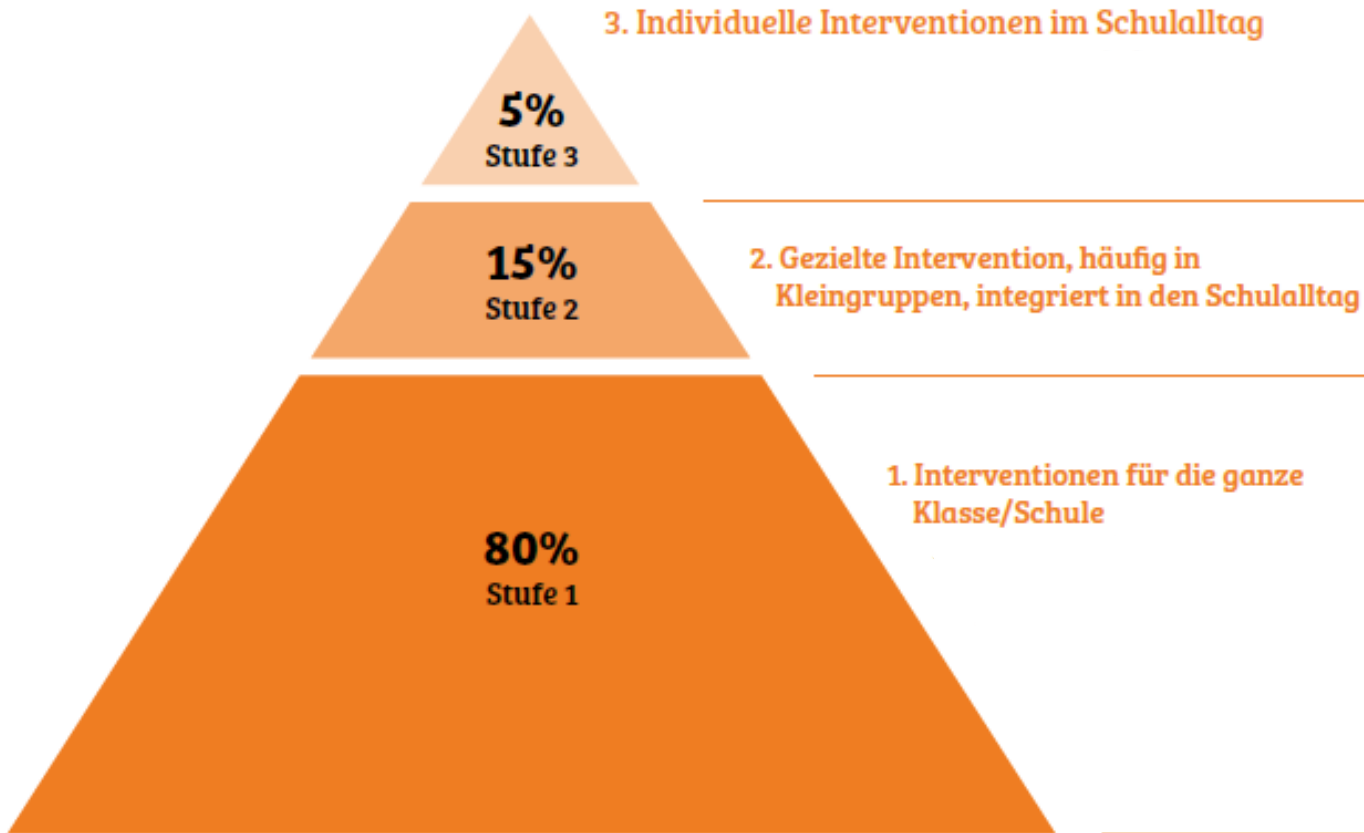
3. Individuelle Interventionen im Schulalltag

5%
Stufe 3

15%
Stufe 2

2. Gezielte Intervention, häufig in Kleingruppen, integriert in den Schulalltag

80%
Stufe 1

1. Interventionen für die ganze Klasse/Schule